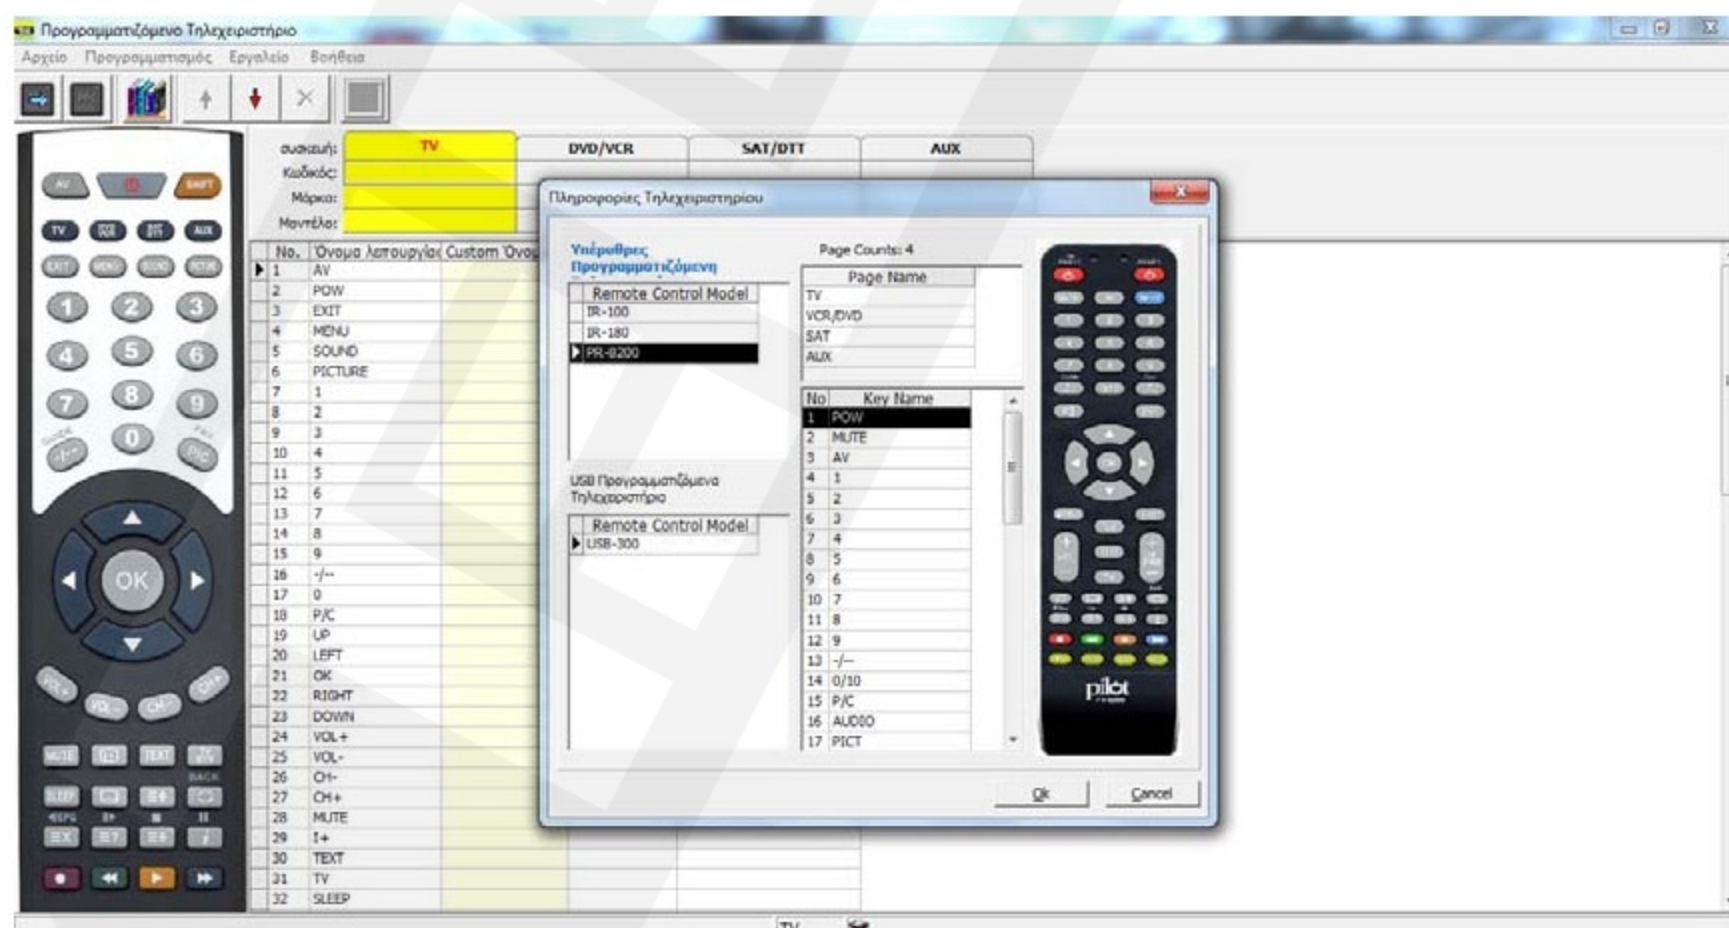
Προγραμματιζόμενο Τηλεχειριστήριο

Αρχείο Προγραμματισμός Εργαλεία Βοήθεια

συσκευή: TV DVD/VCR SAT/DTT AUX
Κωδικός:
Μάρκα:
Μοντέλο:

| No. | Όνομα λειτουργίας | Custom Όνομα |
|---|---|---|
| 1 | AV | |
| 2 | POW | |
| 3 | EXIT | |
| 4 | MENU | |
| 5 | SOUND | |
| 6 | PICTURE | |
| 7 | 1 | |
| 8 | 2 | |
| 9 | 3 | |
| 10 | 4 | |
| 11 | 5 | |
| 12 | 6 | |
| 13 | 7 | |
| 14 | 8 | |
| 15 | 9 | |
| 16 | -/-- | |
| 17 | 0 | |
| 18 | P/C | |
| 19 | UP | |
| 20 | LEFT | |
| 21 | OK | |
| 22 | RIGHT | |
| 23 | DOWN | |
| 24 | VOL+ | |
| 25 | VOL- | |
| 26 | CH- | |
| 27 | CH+ | |
| 28 | MUTE | |
| 29 | I+ | |
| 30 | TEXT | |
| 31 | TV | |
| 32 | SLEEP | |

TV AV SHIFT DVD SAT AUX EXIT MENU SOUND PICTURE 1 2 3 4 5 6 7 8 9 0 OK MUTE TEXT BACK

Πληροφορίες Τηλεχειριστηρίου

Υπέρυθρες Προγραμματιζόμενη

| Remote Control Model |
|---|
| IR-100 |
| IR-180 |
| PR-8200 |

USB Προγραμματιζόμενα Τηλεχειριστήρια

| Remote Control Model |
|---|
| USB-300 |

Page Counts: 4

| Page Name |
|---|
| TV |
| VCR/DVD |
| SAT |
| AUX |

| No | Key Name |
|---|---|
| 1 | POW |
| 2 | MUTE |
| 3 | AV |
| 4 | 1 |
| 5 | 2 |
| 6 | 3 |
| 7 | 4 |
| 8 | 5 |
| 9 | 6 |
| 10 | 7 |
| 11 | 8 |
| 12 | 9 |
| 13 | -/-- |
| 14 | 0/10 |
| 15 | P/C |
| 16 | AUDIO |
| 17 | PICT |

pilot

Ok Cancel

TV